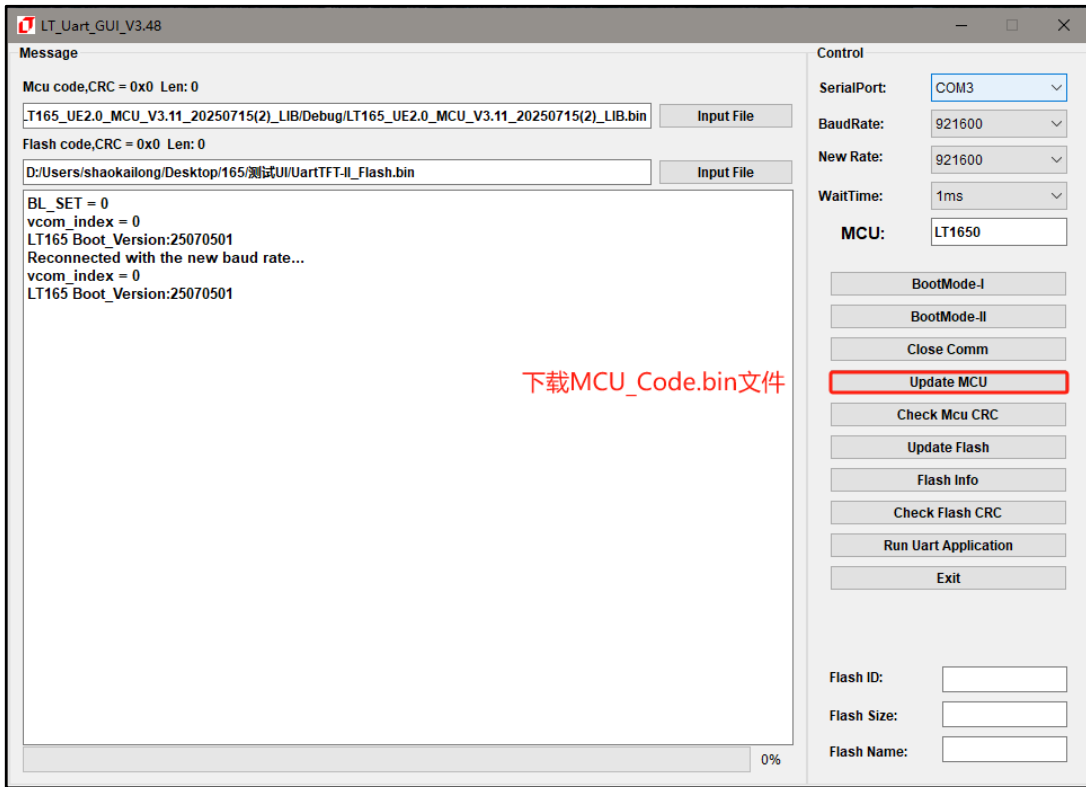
LT_Uart_GUI_V3.48

Message

Mcu code,CRC = 0x0 Len: 0

.T165_UE2.0_MCU_V3.11_20250715(2)_LIB/Debug/LT165_UE2.0_MCU_V3.11_20250715(2)_LIB.bin

Input File

Flash code,CRC = 0x0 Len: 0

D:/Users/shaokailong/Desktop/165/测试UI/UartTFT-II_Flash.bin

Input File

BL_SET = 0
vcom_index = 0
LT165 Boot_Version:25070501
Reconnected with the new baud rate...
vcom_index = 0
LT165 Boot_Version:25070501

下载MCU_Code.bin文件

0%

Control

SerialPort: COM3

BaudRate: 921600

New Rate: 921600

WaitTime: 1ms

MCU: LT1650

BootMode-I

BootMode-II

Close Comm

Update MCU

Check Mcu CRC

Update Flash

Flash Info

Check Flash CRC

Run Uart Application

Exit

Flash ID:

Flash Size:

Flash Name: